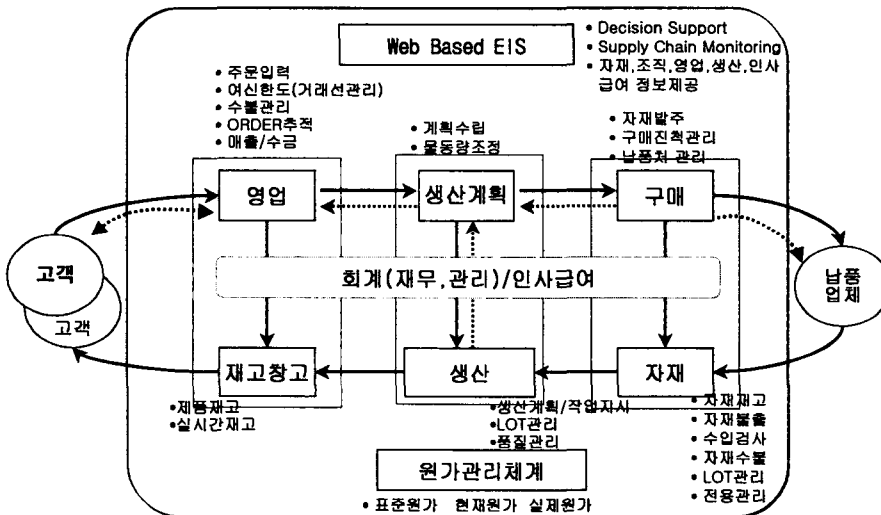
Web Based EIS

• Decision Support
• Supply Chain Monitoring
• 자재,조직,영업,생산,인사급여 정보제공

• 주문입력
• 여신한도(거래선관리)
• 수불관리
• ORDER추적
• 매출/수금

• 계획수립
• 물동량조정

• 자재발주
• 구매진척관리
• 납품처 관리

영업

생산계획

구매

고객

고객

회계(재무,관리)/인사급여

납품업체

재고창고

생산

자재

•제품재고
•실시간재고

•생산계획/작업지시
•LOT관리
•품질관리

• 자재재고
• 자재불출
• 수입검사
• 자재수불
• LOT관리
• 전용관리

원가관리체계

• 표준원가 현재원가 실제원가